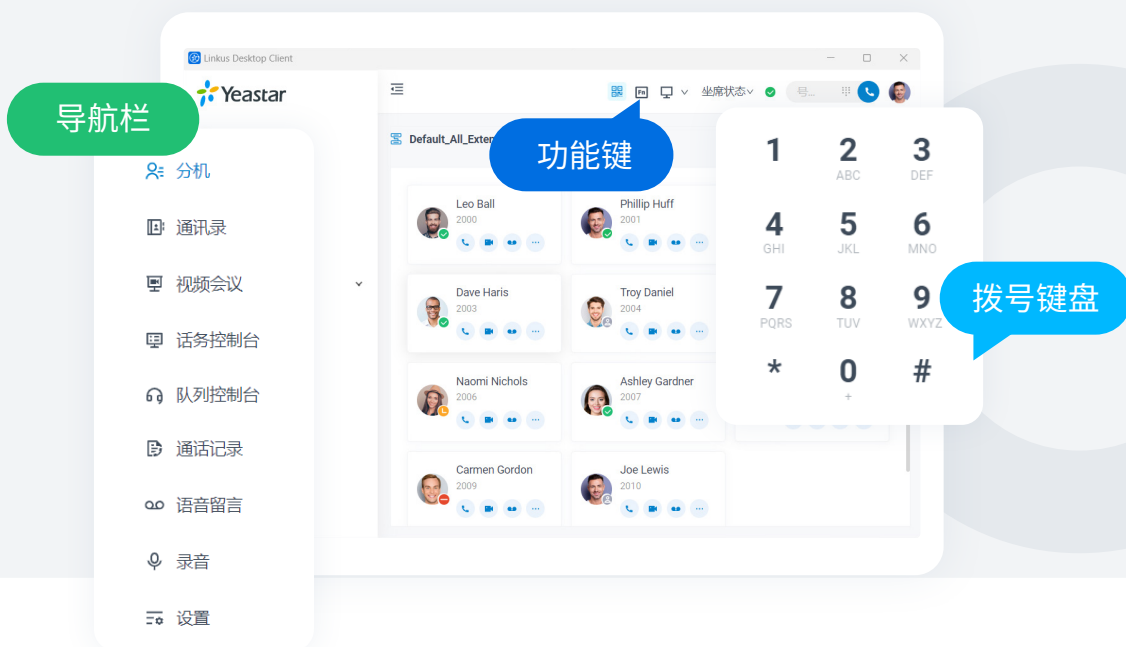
Linkus Desktop Client

Yeastar

导航栏

功能键

坐席状态

号...

Default_All_Exten

分机

通讯录

视频会议

话务控制台

队列控制台

通话记录

语音留言

录音

设置

Leo Ball
2000

Phillip Huff
2001

Dave Haris
2003

Troy Daniel
2004

Naomi Nichols
2006

Ashley Gardner
2007

Carmen Gordon
2009

Joe Lewis
2010

1
2 ABC
3 DEF
4 GHI
5 JKL
6 MNO
7 PQRS
8 TUV
9 WXYZ
*
0 +
#

拨号键盘